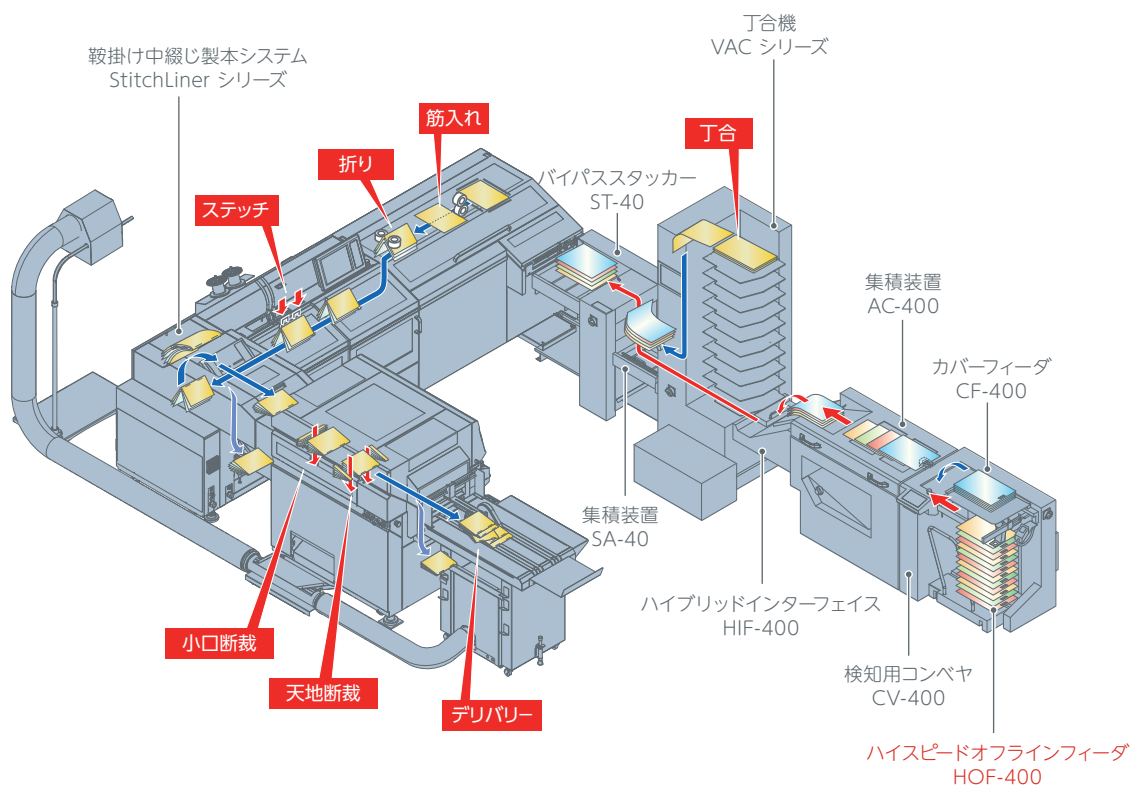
鞍掛け中綴じ製本システム
StitchLiner シリーズ

丁合機
VAC シリーズ

筋入れ

丁合

折り

バイパススタッカー
ST-40

ステッチ

集積装置
AC-400

カバーフィーダ
CF-400

集積装置
SA-40

ハイブリッドインターフェイス
HIF-400

小口断裁

検知用コンベヤ
CV-400

天地断裁

デリバリー

ハイスピードオフラインフィーダ
HOF-400